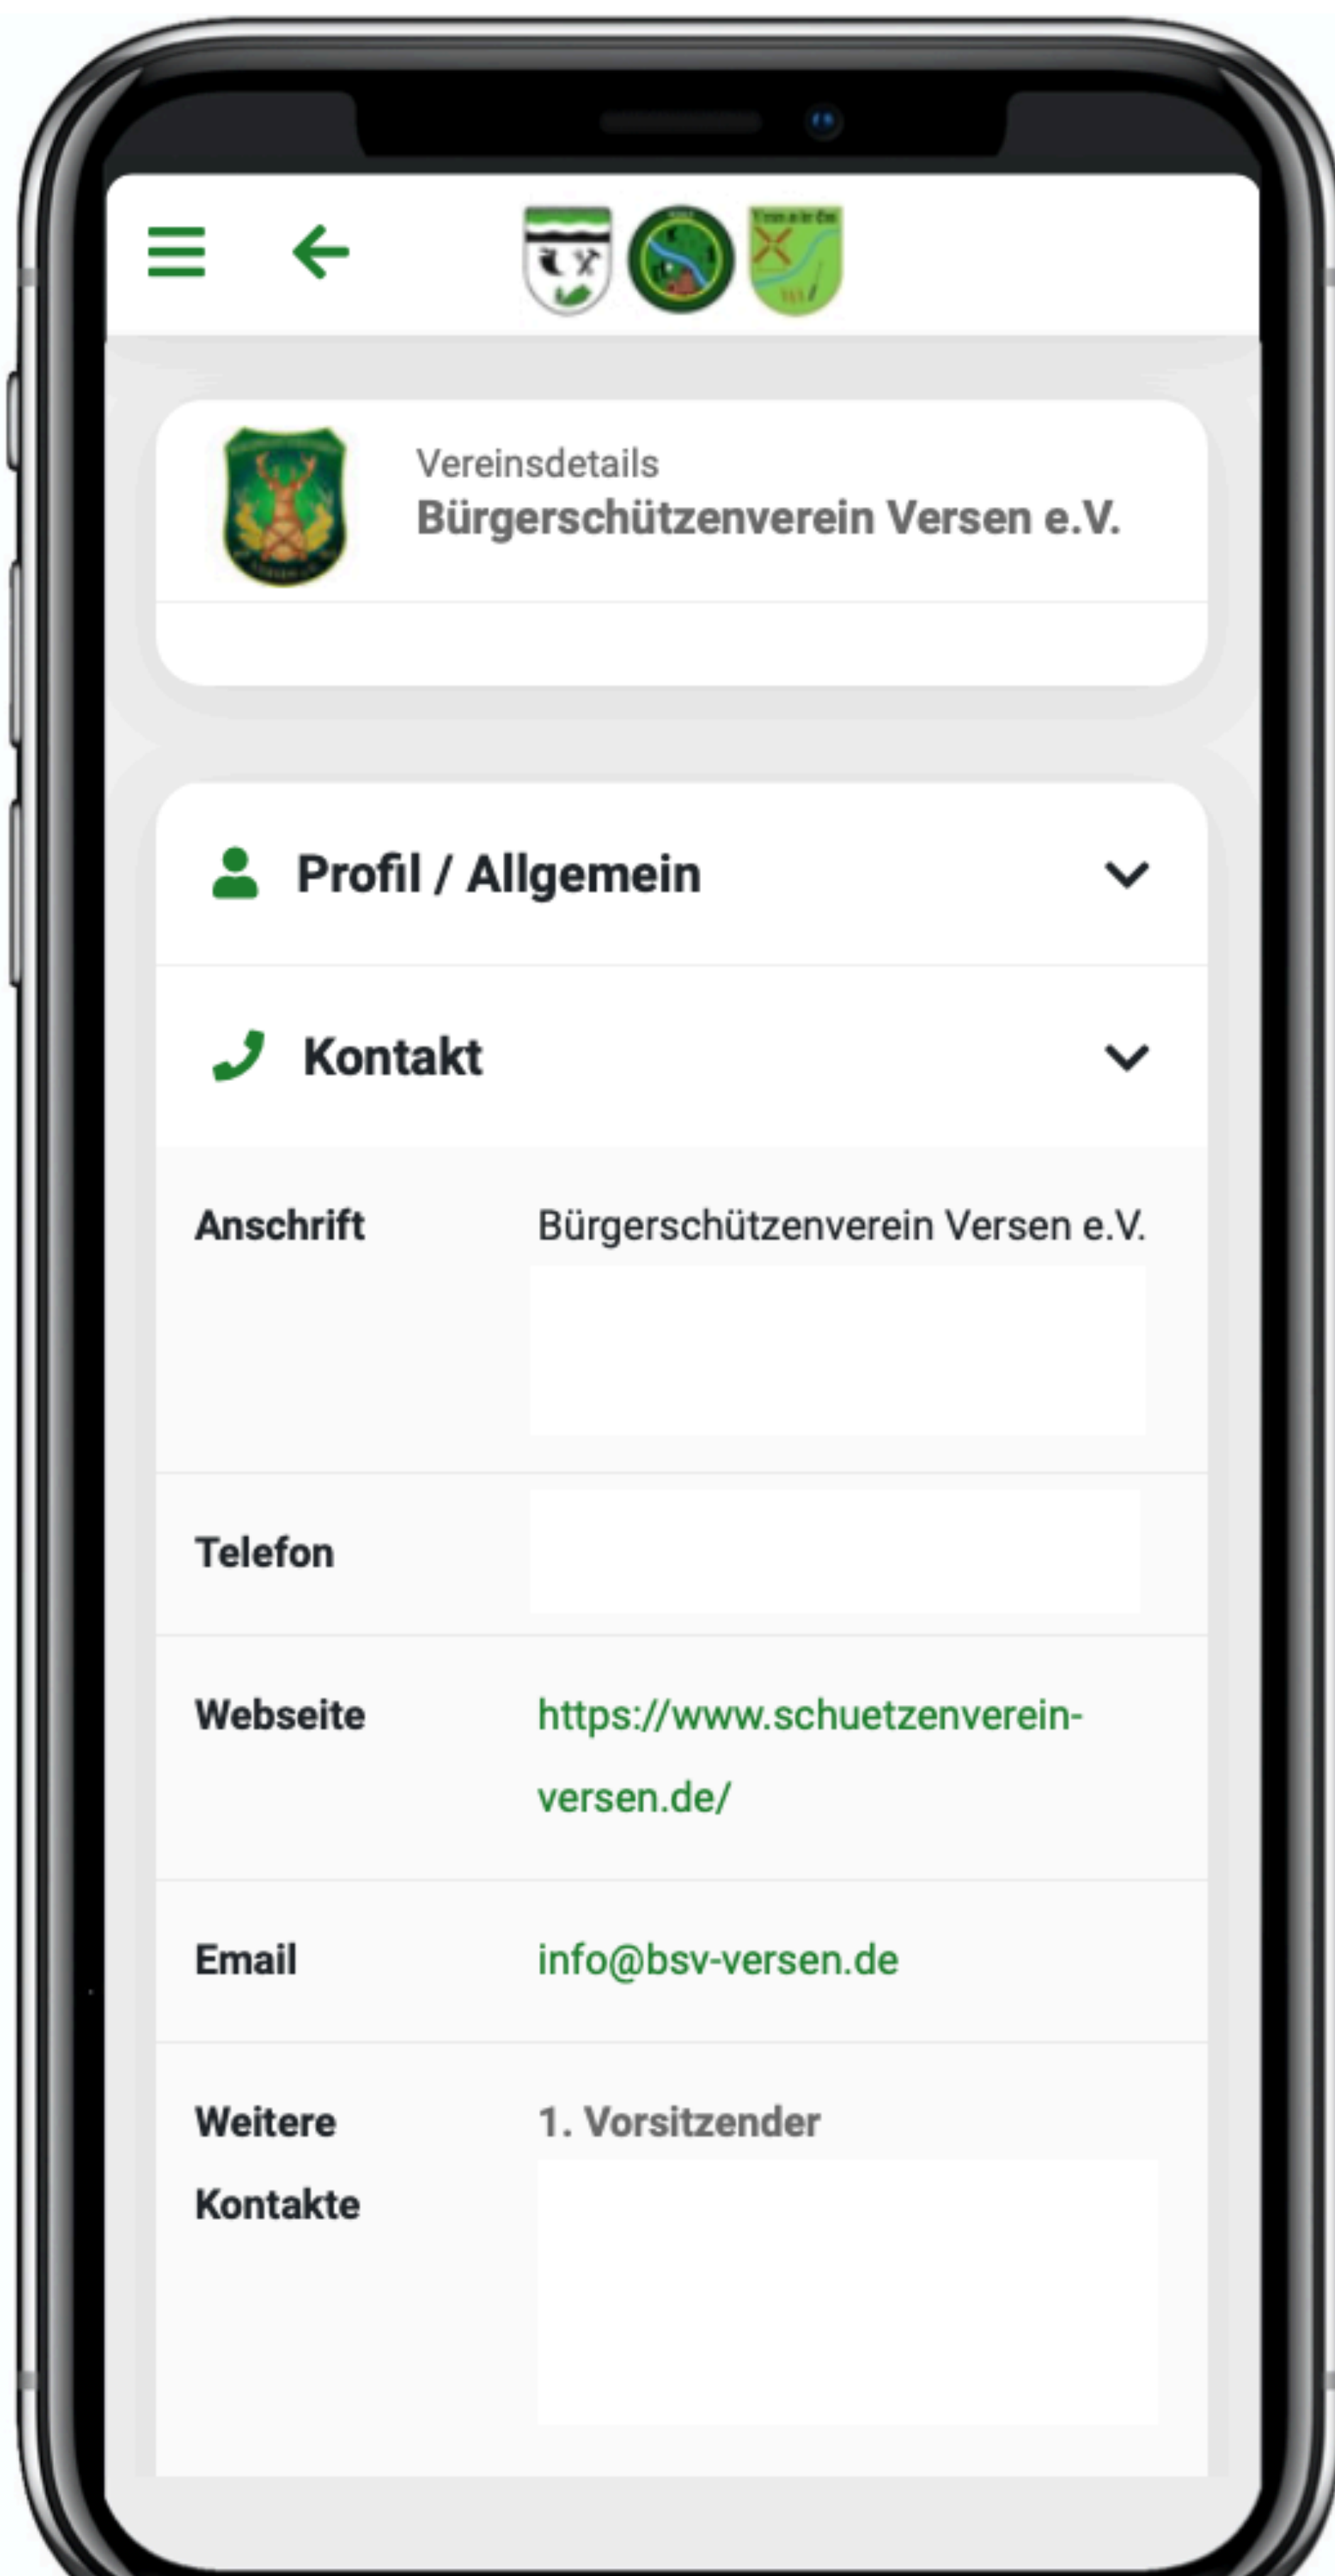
Vereinsdetails
Bürgerschützenverein Versen e.V.

Profil / Allgemein

Kontakt

| | |
|---|---|
| Anschrift | Bürgerschützenverein Versen e.V. |
| Telefon | |
| Webseite | https://www.schuetzenverein-versen.de/ |
| Email | info@bsv-versen.de |
| Weitere Kontakte | 1. Vorsitzender |